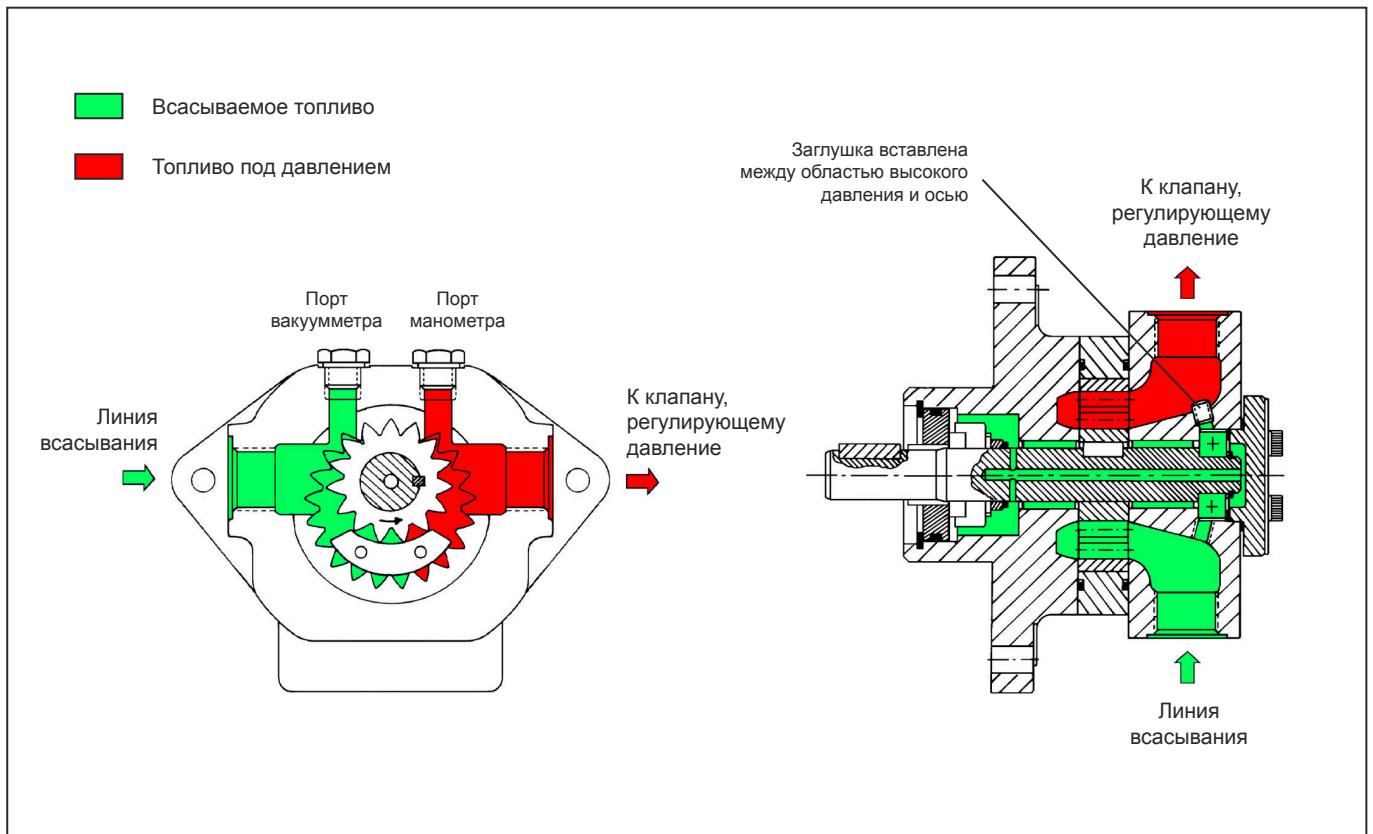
Всасываемое топливо

Топливо под давлением

Порт вакуумметра

Порт манометра

Линия всасывания

К клапану, регулирующему давление

Заглушка вставлена между областью высокого давления и осью

К клапану, регулирующему давление

Линия всасывания